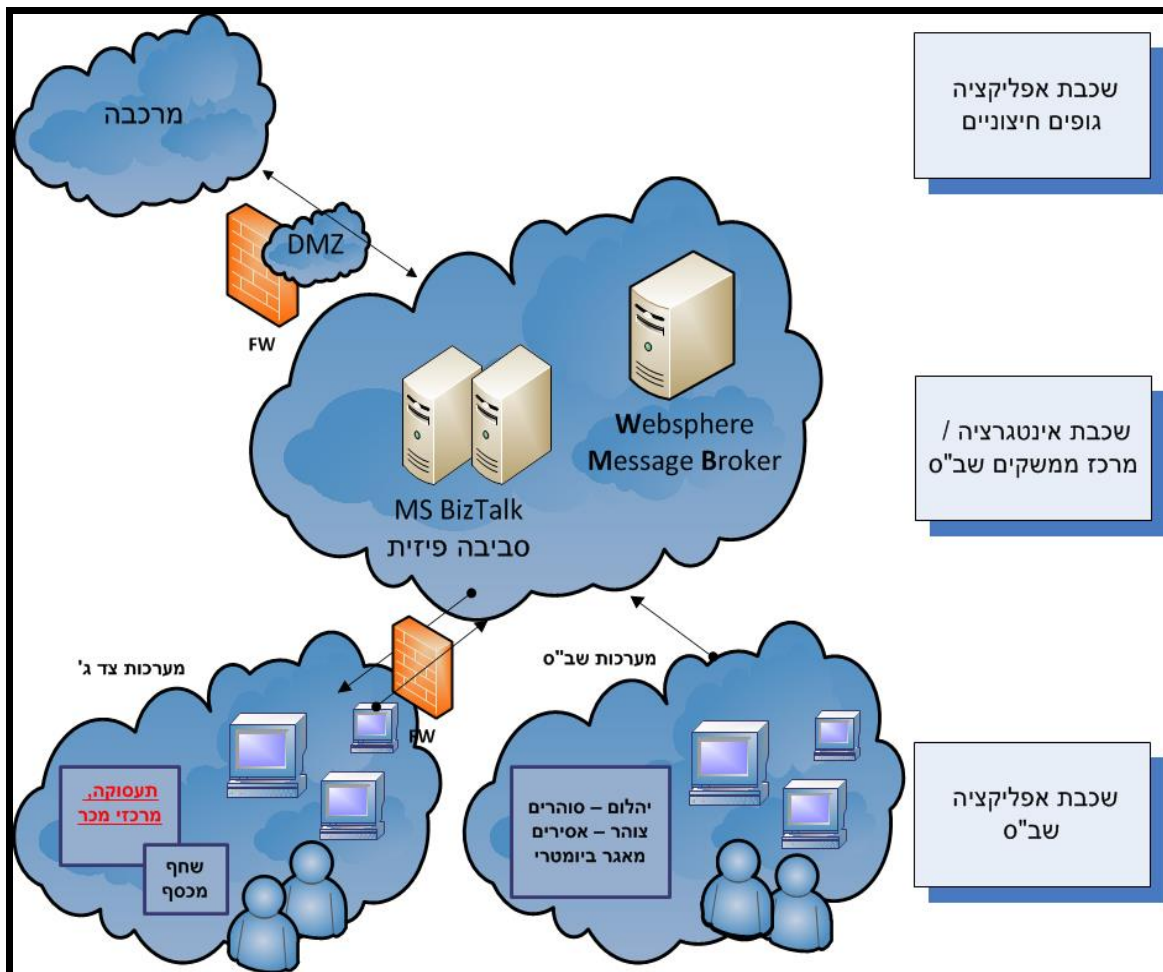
מרכבה

DMZ

FW

שכבת אפליקציה
גופים חיצוניים

Websphere
Message Broker

MS BizTalk
סביבה פיזית

שכבת אינטגרציה /
מרכז ממשקים שב"ס

מערכות צד ג'

FW

מערכות שב"ס

תעסוקה,
מרכזי מכר

שחף
מכסף

יהלום – סוהרים
צוהר – אסירים
מאגר ביומטרי

שכבת אפליקציה
שב"ס